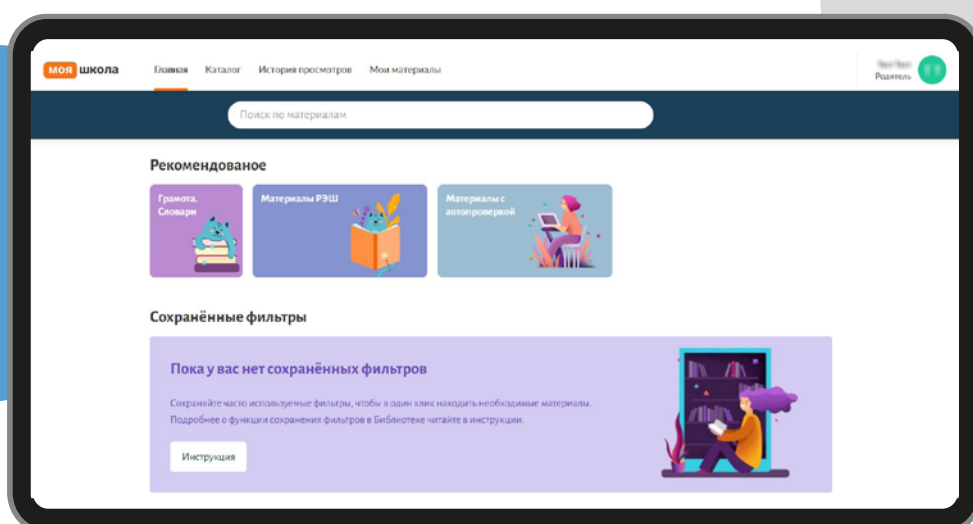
моя школа Главная Каталог История просмотров Мои материалы

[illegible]
Родитель

Поиск по материалам

Рекомендованое

Грамота. Словари

Материалы РЭШ

Материалы с автопроверкой

Сохранённые фильтры

Пока у вас нет сохранённых фильтров

Сохраняйте часто используемые фильтры, чтобы в один клик находить необходимые материалы.
Подробнее о функции сохранения фильтров в Библиотеке читайте в инструкции.

Инструкция